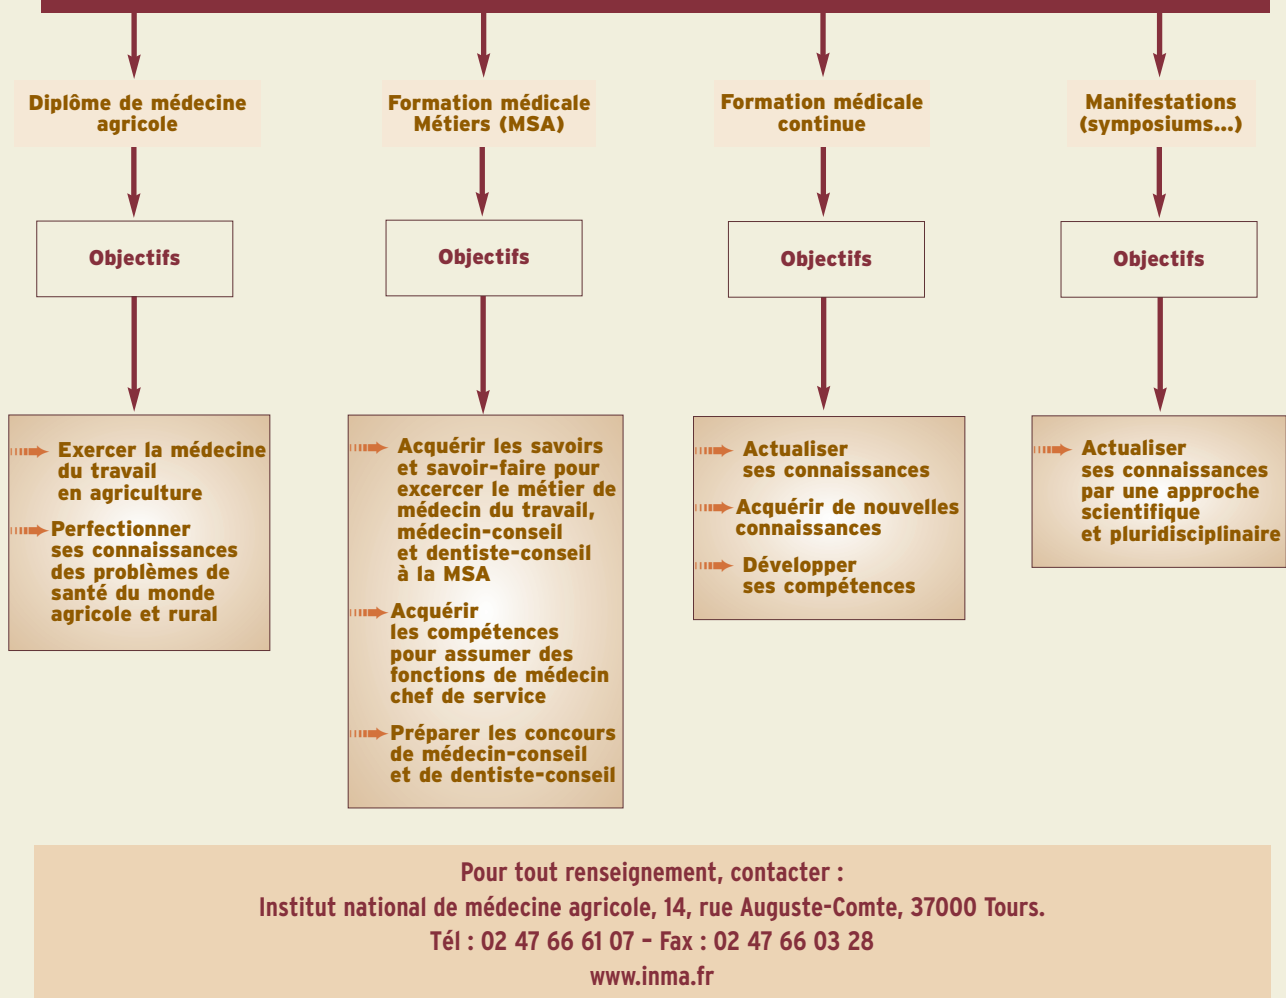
Diplôme de médecine agricole

Objectifs

Exercer la médecine du travail en agriculture

Perfectionner ses connaissances des problèmes de santé du monde agricole et rural

Formation médicale Métiers (MSA)

Objectifs

Acquérir les savoirs et savoir-faire pour excercer le métier de médecin du travail, médecin-conseil et dentiste-conseil à la MSA

Acquérir les compétences pour assumer des fonctions de médecin chef de service

Préparer les concours de médecin-conseil et de dentiste-conseil

Formation médicale continue

Objectifs

Actualiser ses connaissances

Acquérir de nouvelles connaissances

Développer ses compétences

Manifestations (symposiums…)

Objectifs

Actualiser ses connaissances par une approche scientifique et pluridisciplinaire

Pour tout renseignement, contacter :
Institut national de médecine agricole, 14, rue Auguste-Comte, 37000 Tours.
Tél : 02 47 66 61 07 – Fax : 02 47 66 03 28
www.inma.fr